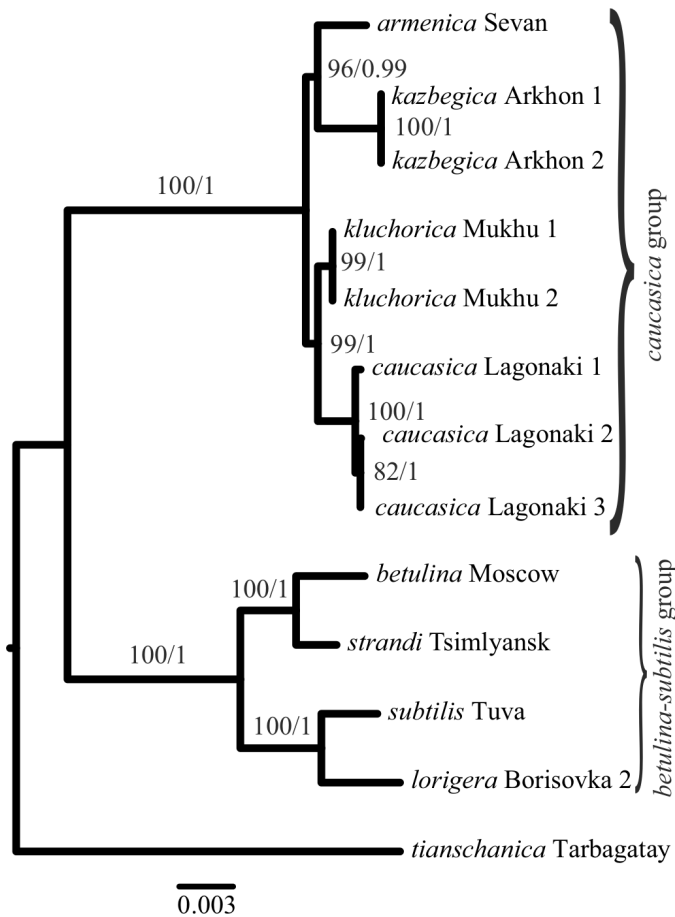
armenica Sevan

96/0.99

kazbegica Arkhon 1

100/1

kazbegica Arkhon 2

100/1

kluchorica Mukhu 1

99/1

kluchorica Mukhu 2

99/1

caucasica Lagonaki 1

100/1

caucasica Lagonaki 2

82/1

caucasica Lagonaki 3

caucasica group

100/1

betulina Moscow

100/1

strandi Tsimlyansk

subtilis Tuva

100/1

lorigera Borisovka 2

betulina-subtilis group

tianschanica Tarbagatay

0.003